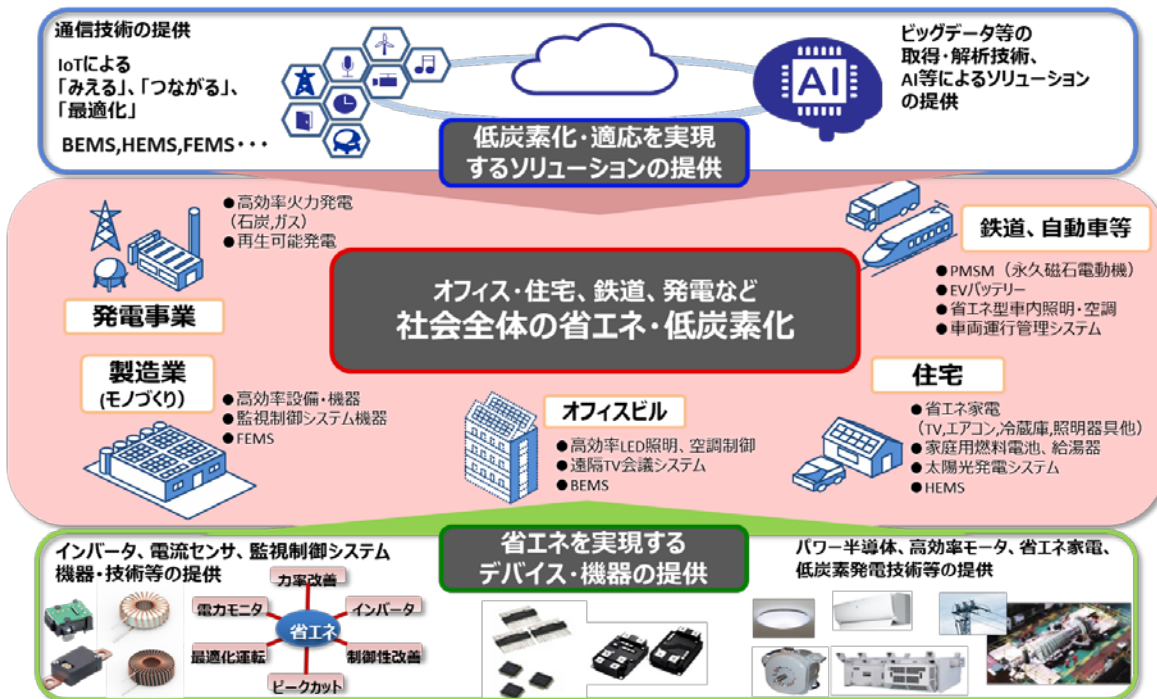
通信技術の提供

IoTによる
「みえる」、「つながる」、
「最適化」

BEMS,HEMS,FEMS・・・

AI

ビッグデータ等の
取得・解析技術、
AI等によるソリューション
の提供

低炭素化・適応を実現
するソリューションの提供

●高効率火力発電
(石炭,ガス)
●再生可能発電

発電事業

鉄道、自動車等

オフィス・住宅、鉄道、発電など
社会全体の省エネ・低炭素化

●PMSM(永久磁石電動機)
●EVバッテリー
●省エネ型車内照明・空調
●車両運行管理システム

製造業
(モノづくり)

●高効率設備・機器
●監視制御システム機器
●FEMS

オフィスビル

●高効率LED照明、空調制御
●遠隔TV会議システム
●BEMS

住宅

●省エネ家電
(TV,エアコン,冷蔵庫,照明器具他)
●家庭用燃料電池、給湯器
●太陽光発電システム
●HEMS

インバータ、電流センサ、監視制御システム
機器・技術等の提供

省エネを実現する
デバイス・機器の提供

パワー半導体、高効率モータ、省エネ家電、
低炭素発電技術等の提供

力率改善
電力モニタ
インバータ
省エネ
最適化運転
制御性改善
ピークカット